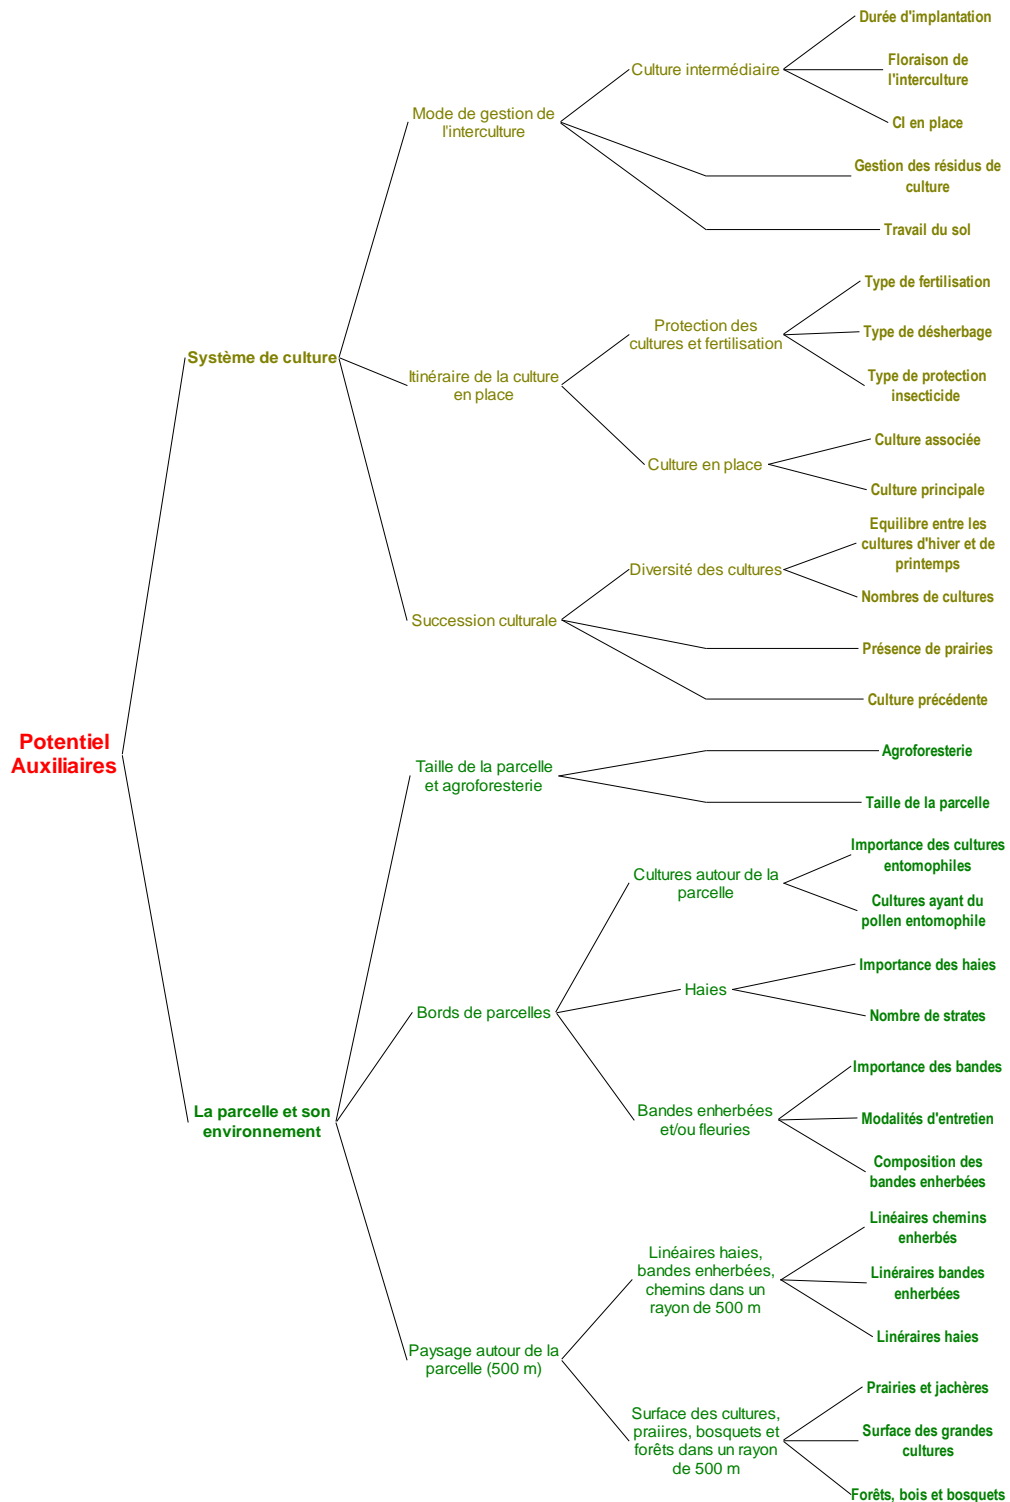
Potentiel Auxiliaires

Système de culture

Mode de gestion de l'interculture

Culture intermédiaire

Durée d'implantation

Floraison de l'interculture

CI en place

Gestion des résidus de culture

Travail du sol

Itinéraire de la culture en place

Protection des cultures et fertilisation

Type de fertilisation

Type de désherbage

Type de protection insecticide

Culture en place

Culture associée

Culture principale

Succession culturale

Diversité des cultures

Equilibre entre les cultures d'hiver et de printemps

Nombres de cultures

Présence de prairies

Culture précédente

La parcelle et son environnement

Taille de la parcelle et agroforesterie

Agroforesterie

Taille de la parcelle

Bords de parcelles

Cultures autour de la parcelle

Importance des cultures entomophiles

Cultures ayant du pollen entomophile

Haies

Importance des haies

Nombre de strates

Bandes enherbées et/ou fleuries

Importance des bandes

Modalités d'entretien

Composition des bandes enherbées

Paysage autour de la parcelle (500 m)

Linéaires haies, bandes enherbées, chemins dans un rayon de 500 m

Linéaires chemins enherbés

Linéraires bandes enherbées

Linéraires haies

Surface des cultures, praiires, bosquets et forêts dans un rayon de 500 m

Prairies et jachères

Surface des grandes cultures

Forêts, bois et bosquets